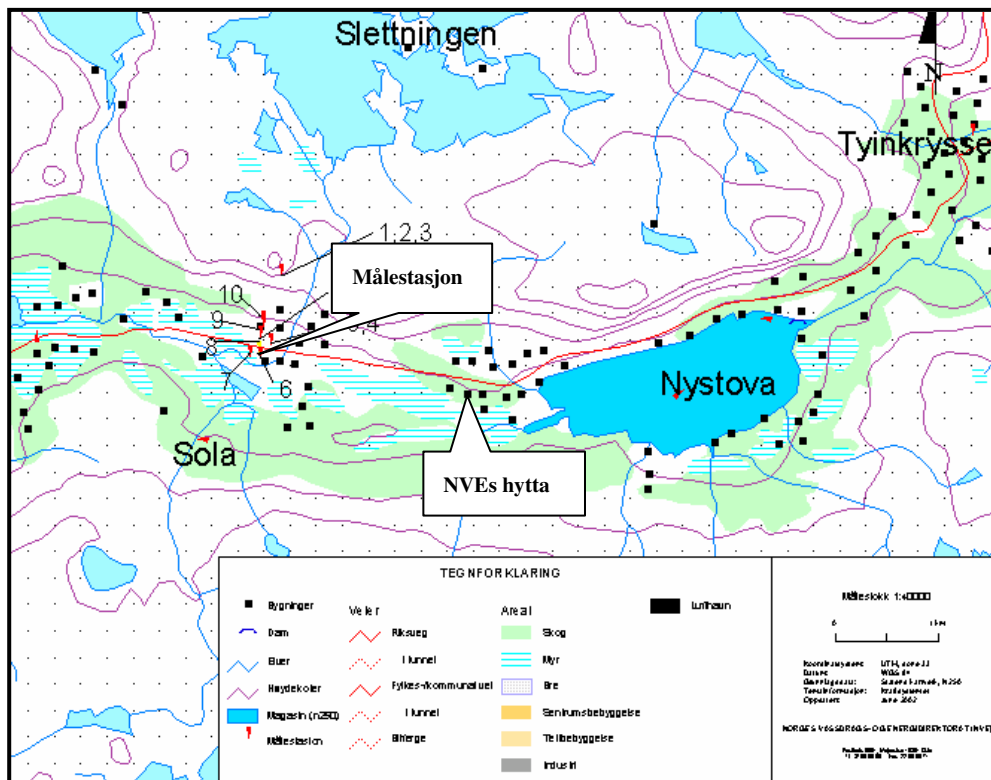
Slettningen

N

Tyinkrysse

1,2,3

Målestasjon

10

9

5,4

8

7

6

Nystova

Sola

NVEs hytta

TEGNFORKLARING

Bygninger

Dam

Elver

Høydekoter

Magasin (n250)

Målestasjon

Veier

Riksveg

Tunnel

Fylkes-/kommunalvei

Tunnel

Bilferge

Areal

Skog

Myr

Bre

Sentrumsbebyggelse

Tettbebyggelse

Industri

Lufthavn

Målestokk 1:40000

0

1 km

Koordinatsystem: UTM, sone 33
Datum: WGS 84
Grunnlagsdata: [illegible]
Tema informasjon: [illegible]
Oppdatert: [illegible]

NORGES VASSDRAGS- OG ENERGIDIREKTORAT (NVE)

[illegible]